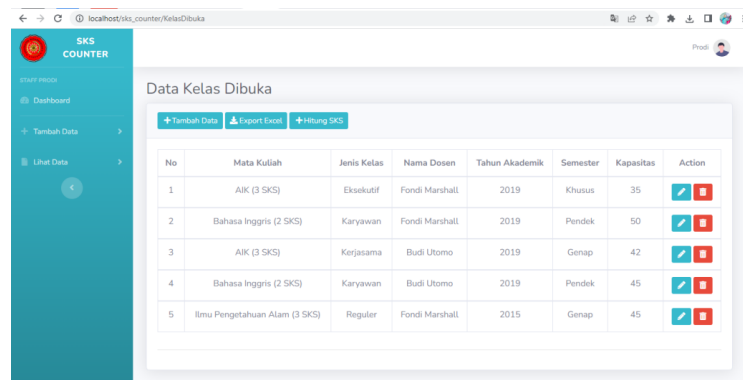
localhost/sks_counter/KelasDibuka

SKS COUNTER

STAFF PRODI

Dashboard

Tambah Data

Lihat Data

Prodi

Data Kelas Dibuka

+Tambah Data  Export Excel  +Hitung SKS

| No | Mata Kuliah | Jenis Kelas | Nama Dosen | Tahun Akademik | Semester | Kapasitas | Action |
|---|---|---|---|---|---|---|---|
| 1 | AIK (3 SKS) | Eksekutif | Fondi Marshall | 2019 | Khusus | 35 | |
| 2 | Bahasa Inggris (2 SKS) | Karyawan | Fondi Marshall | 2019 | Pendek | 50 | |
| 3 | AIK (3 SKS) | Kerjasama | Budi Utomo | 2019 | Genap | 42 | |
| 4 | Bahasa Inggris (2 SKS) | Karyawan | Budi Utomo | 2019 | Pendek | 45 | |
| 5 | Ilmu Pengetahuan Alam (3 SKS) | Reguler | Fondi Marshall | 2015 | Genap | 45 | |